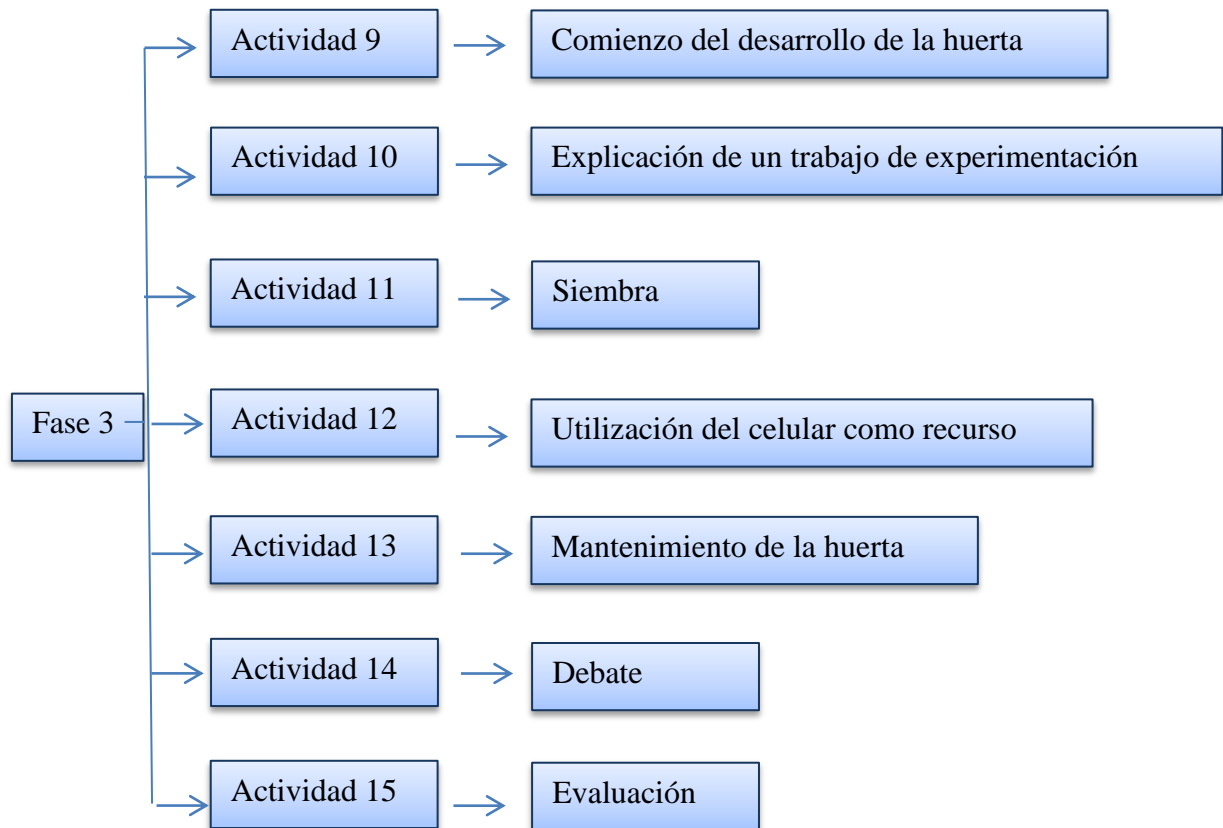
Fase 3

Actividad 9
Comienzo del desarrollo de la huerta

Actividad 10
Explicación de un trabajo de experimentación

Actividad 11
Siembra

Actividad 12
Utilización del celular como recurso

Actividad 13
Mantenimiento de la huerta

Actividad 14
Debate

Actividad 15
Evaluación